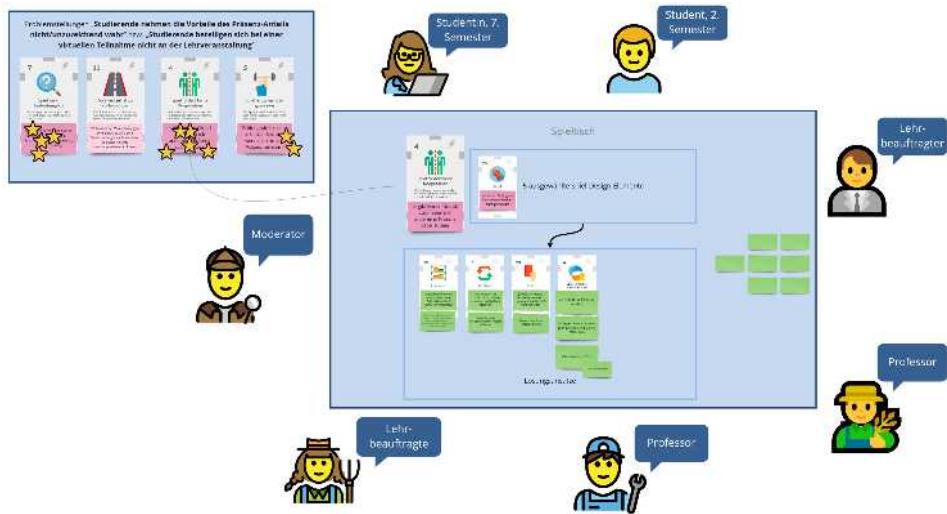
Problemstellungen: „Studierende nehmen die Vorteile des Präsenz-Anteils nicht/unzureichend wahr" bzw. „Studierende beteiligen sich bei einer virtuellen Teilnahme nicht an der Lehrveranstaltung"

Student:in, 7. Semester

Student, 2. Semester

Lehrbeauftragter

Spielbrett

Ausgewählte Design Elemente

Moderator

Lösungsansätze

Professor

Lehrbeauftragte

Professor